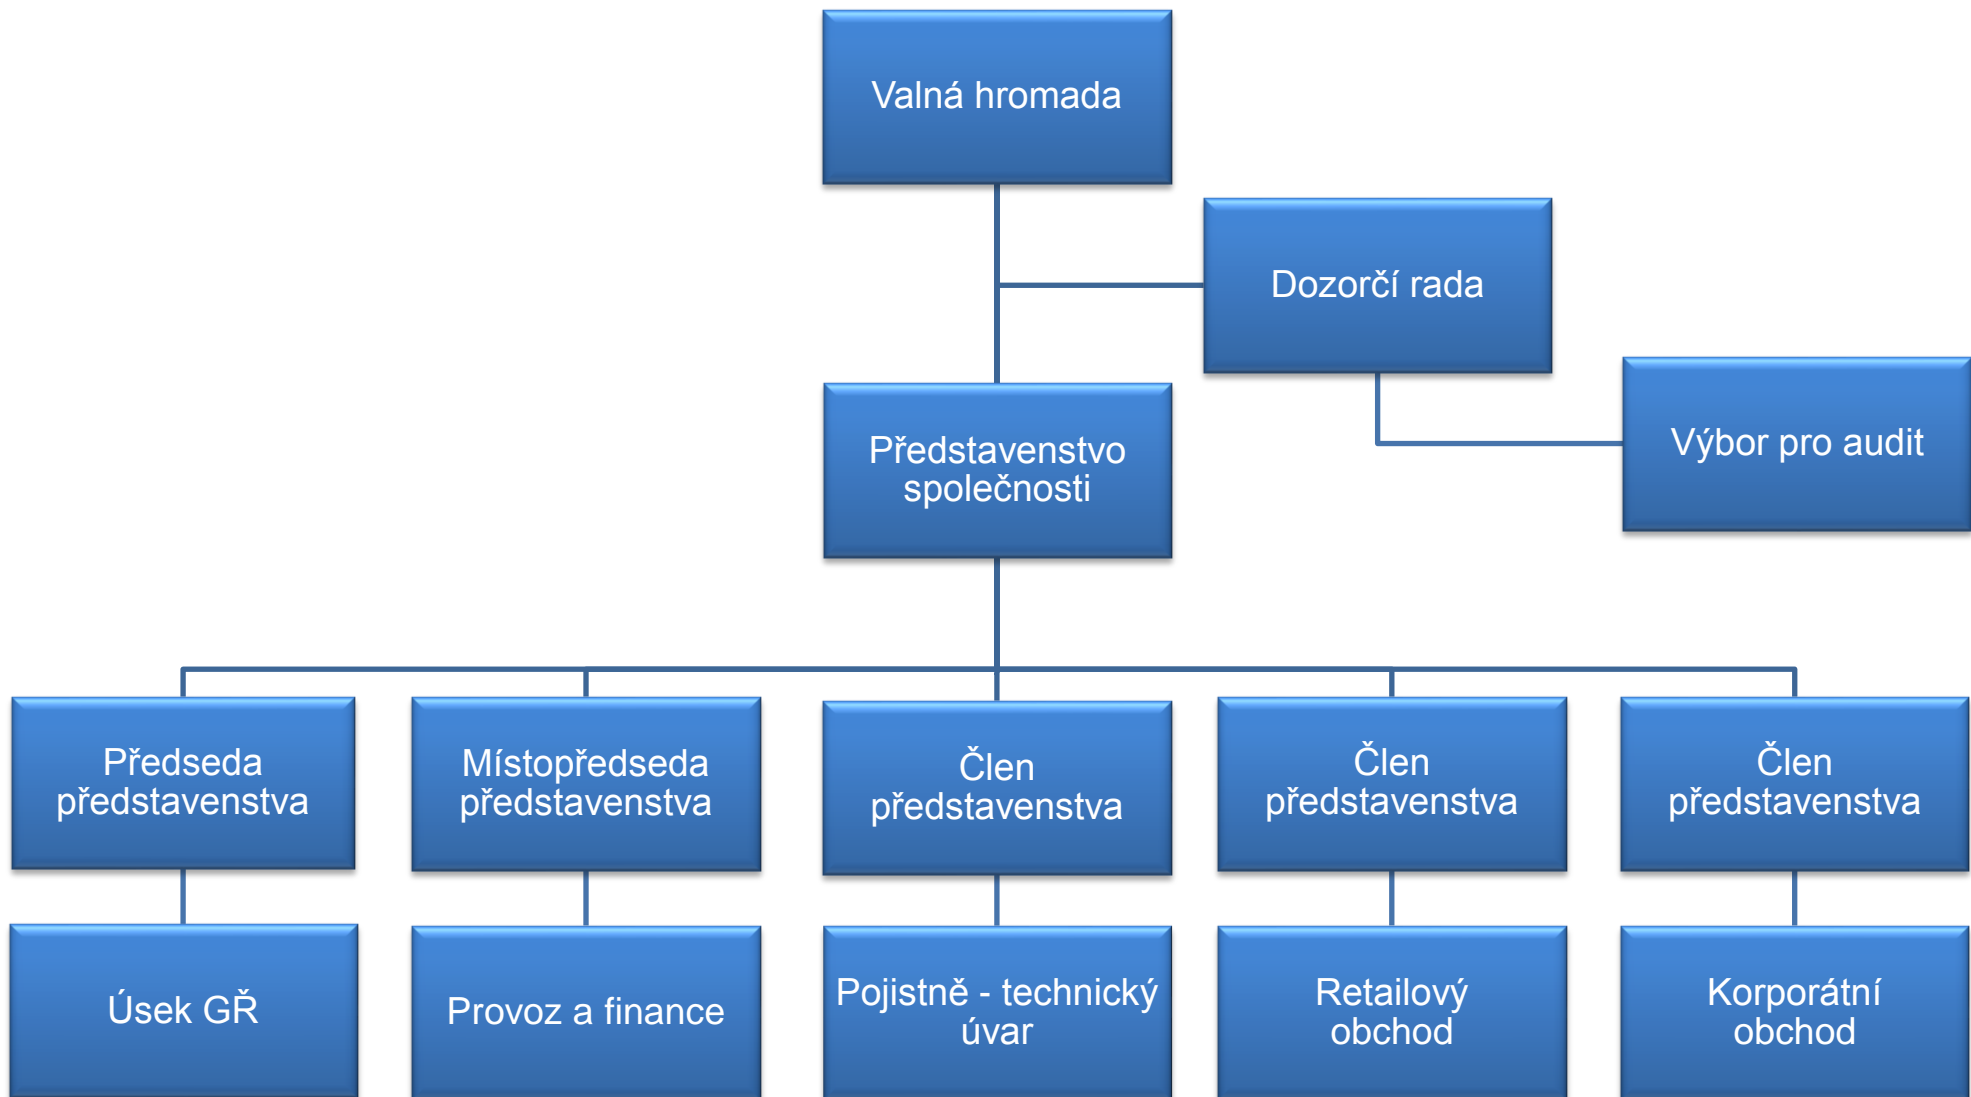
Valná hromada

Dozorčí rada

Výbor pro audit

Představenstvo společnosti

Předseda představenstva

Místopředseda představenstva

Člen představenstva

Člen představenstva

Člen představenstva

Úsek GŘ

Provoz a finance

Pojistně - technický úvar

Retailový obchod

Korporátní obchod